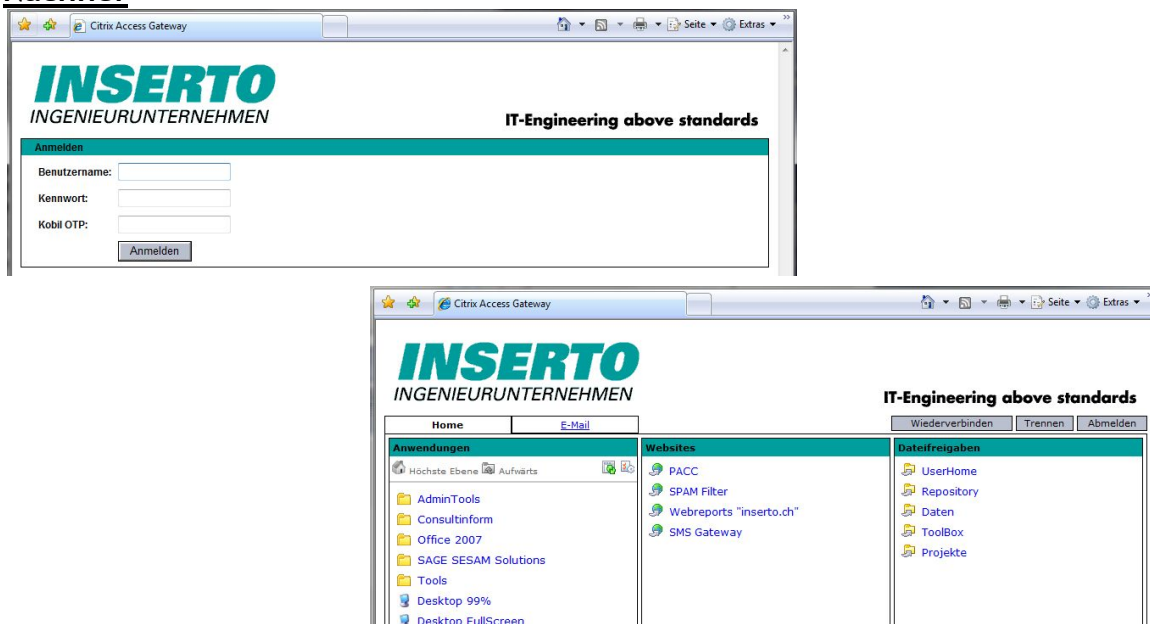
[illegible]

Citrix Access Gateway

Seite ▾ Extras ▾

INSERTO
INGENIEURUNTERNEHMEN

IT-Engineering above standards

Anmelden

Benutzername:

Kennwort:

Kobil OTP:

Anmelden

Citrix Access Gateway

Seite ▾ Extras ▾

INSERTO
INGENIEURUNTERNEHMEN

IT-Engineering above standards

Home | E-Mail

Wiederverbinden | Trennen | Abmelden

Anwendungen

Höchste Ebene Aufwärts

AdminTools
Consultinform
Office 2007
SAGE SESAM Solutions
Tools
Desktop 99%
Desktop FullScreen

Websites

PACC
SPAM Filter
Webreports "inserto.ch"
SMS Gateway

Dateifreigaben

UserHome
Repository
Daten
ToolBox
Projekte